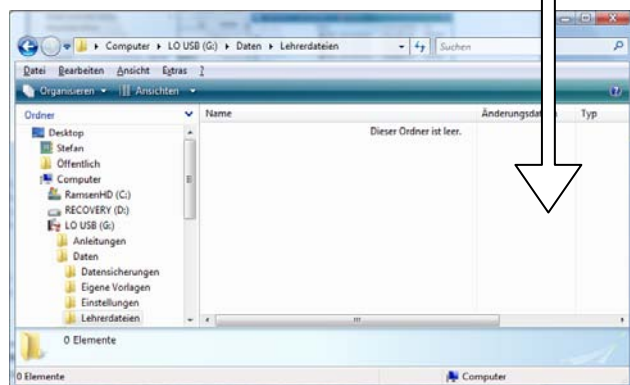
Computer ▸ LO USB (G:) ▸ Daten ▸ Lehrerdateien

Suchen

Datei Bearbeiten Ansicht Extras ?

Organisieren Ansichten

Ordner

Desktop
Stefan
Öffentlich
Computer
RamsenHD (C:)
RECOVERY (D:)
LO USB (G:)
Anleitungen
Daten
Datensicherungen
Eigene Vorlagen
Einstellungen
Lehrerdateien

| Name | Änderungsda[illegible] | Typ |
|---|---|---|
| Dieser Ordner ist leer. | | |

0 Elemente

0 Elemente

Computer